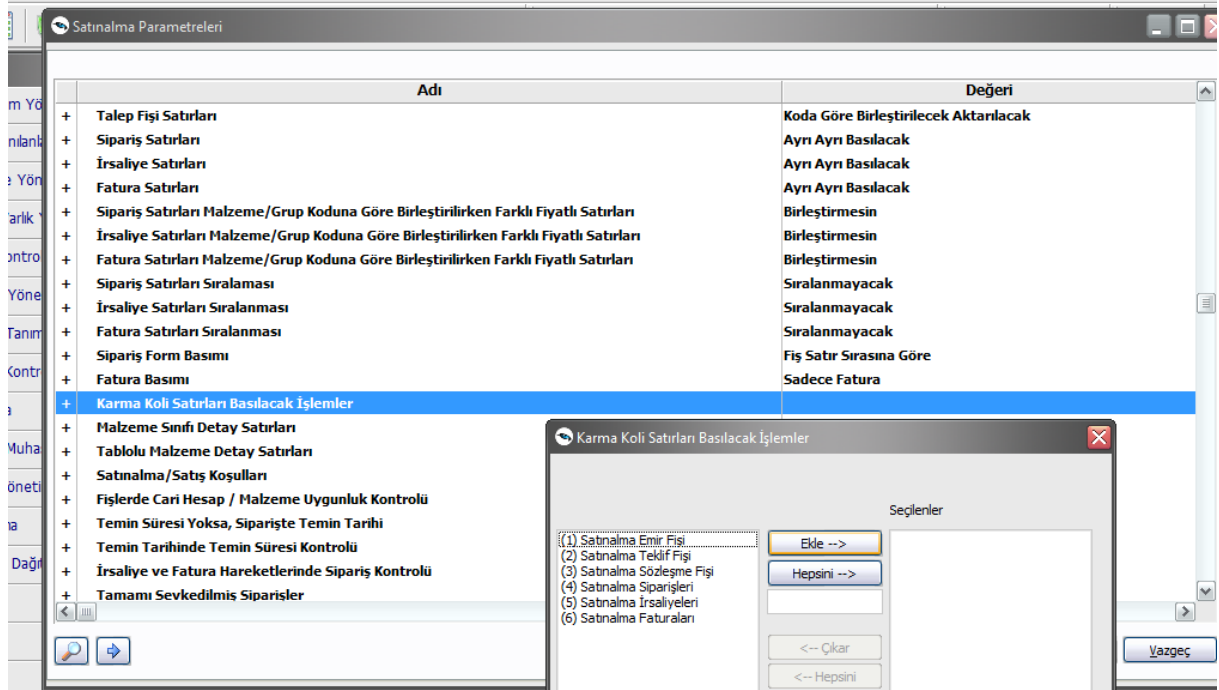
Satınalma Parametreleri

| | Adı | Değeri |
|---|---|---|
| + | Talep Fişi Satırları | Koda Göre Birleştirilecek Aktarılacak |
| + | Sipariş Satırları | Ayrı Ayrı Basılacak |
| + | İrsaliye Satırları | Ayrı Ayrı Basılacak |
| + | Fatura Satırları | Ayrı Ayrı Basılacak |
| + | Sipariş Satırları Malzeme/Grup Koduna Göre Birleştirilirken Farklı Fiyatlı Satırları | Birleştirmesin |
| + | İrsaliye Satırları Malzeme/Grup Koduna Göre Birleştirilirken Farklı Fiyatlı Satırları | Birleştirmesin |
| + | Fatura Satırları Malzeme/Grup Koduna Göre Birleştirilirken Farklı Fiyatlı Satırları | Birleştirmesin |
| + | Sipariş Satırları Sıralaması | Sıralanmayacak |
| + | İrsaliye Satırları Sıralanması | Sıralanmayacak |
| + | Fatura Satırları Sıralanması | Sıralanmayacak |
| + | Sipariş Form Basımı | Fiş Satır Sırasına Göre |
| + | Fatura Basımı | Sadece Fatura |
| + | Karma Koli Satırları Basılacak İşlemler | |
| + | Malzeme Sınıfı Detay Satırları | |
| + | Tablolu Malzeme Detay Satırları | |
| + | Satınalma/Satış Koşulları | |
| + | Fişlerde Cari Hesap / Malzeme Uygunluk Kontrolü | |
| + | Temin Süresi Yoksa, Siparişte Temin Tarihi | |
| + | Temin Tarihinde Temin Süresi Kontrolü | |
| + | İrsaliye ve Fatura Hareketlerinde Sipariş Kontrolü | |
| + | Tamamı Sevkedilmiş Siparişler | |

Karma Koli Satırları Basılacak İşlemler

Seçilenler

(1) Satınalma Emir Fişi
(2) Satınalma Teklif Fişi
(3) Satınalma Sözleşme Fişi
(4) Satınalma Siparişleri
(5) Satınalma İrsaliyeleri
(6) Satınalma Faturaları

Ekle -->
Hepsini -->
<-- Çıkar
<-- Hepsini

Vazgeç